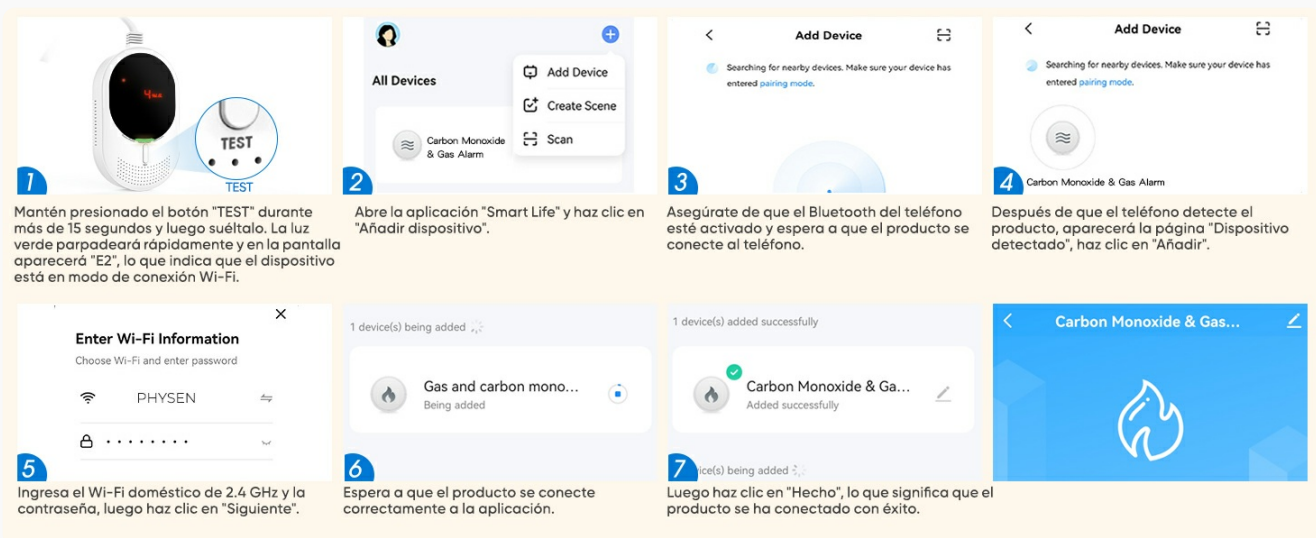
TEST

TEST

1

Mantén presionado el botón "TEST" durante más de 15 segundos y luego suéltalo. La luz verde parpadeará rápidamente y en la pantalla aparecerá "E2", lo que indica que el dispositivo está en modo de conexión Wi-Fi.

All Devices

Add Device

Create Scene

Scan

Carbon Monoxide & Gas Alarm

2

Abre la aplicación "Smart Life" y haz clic en "Añadir dispositivo".

Add Device

Searching for nearby devices. Make sure your device has entered pairing mode.

3

Asegúrate de que el Bluetooth del teléfono esté activado y espera a que el producto se conecte al teléfono.

Add Device

Searching for nearby devices. Make sure your device has entered pairing mode.

Carbon Monoxide & Gas Alarm

4

Después de que el teléfono detecte el producto, aparecerá la página "Dispositivo detectado", haz clic en "Añadir".

Enter Wi-Fi Information

Choose Wi-Fi and enter password

PHYSEN

••••••••

5

Ingresa el Wi-Fi doméstico de 2.4 GHz y la contraseña, luego haz clic en "Siguiente".

1 device(s) being added

Gas and carbon mono...

Being added

6

Espera a que el producto se conecte correctamente a la aplicación.

1 device(s) added successfully

Carbon Monoxide & Ga...

Added successfully

7

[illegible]ice(s) being added

Luego haz clic en "Hecho", lo que significa que el producto se ha conectado con éxito.

Carbon Monoxide & Gas...